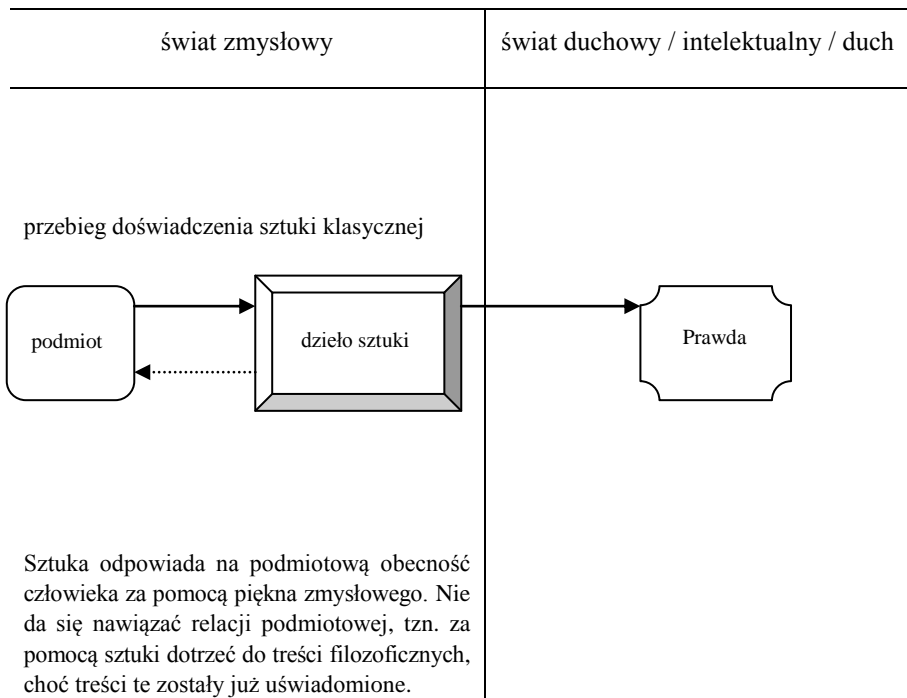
świat zmysłowy

świat duchowy / intelektualny / duch

przebieg doświadczenia sztuki klasycznej

podmiot

dzieło sztuki

Prawda

Sztuka odpowiada na podmiotową obecność człowieka za pomocą piękna zmysłowego. Nie da się nawiązać relacji podmiotowej, tzn. za pomocą sztuki dotrzeć do treści filozoficznych, choć treści te zostały już uświadomione.